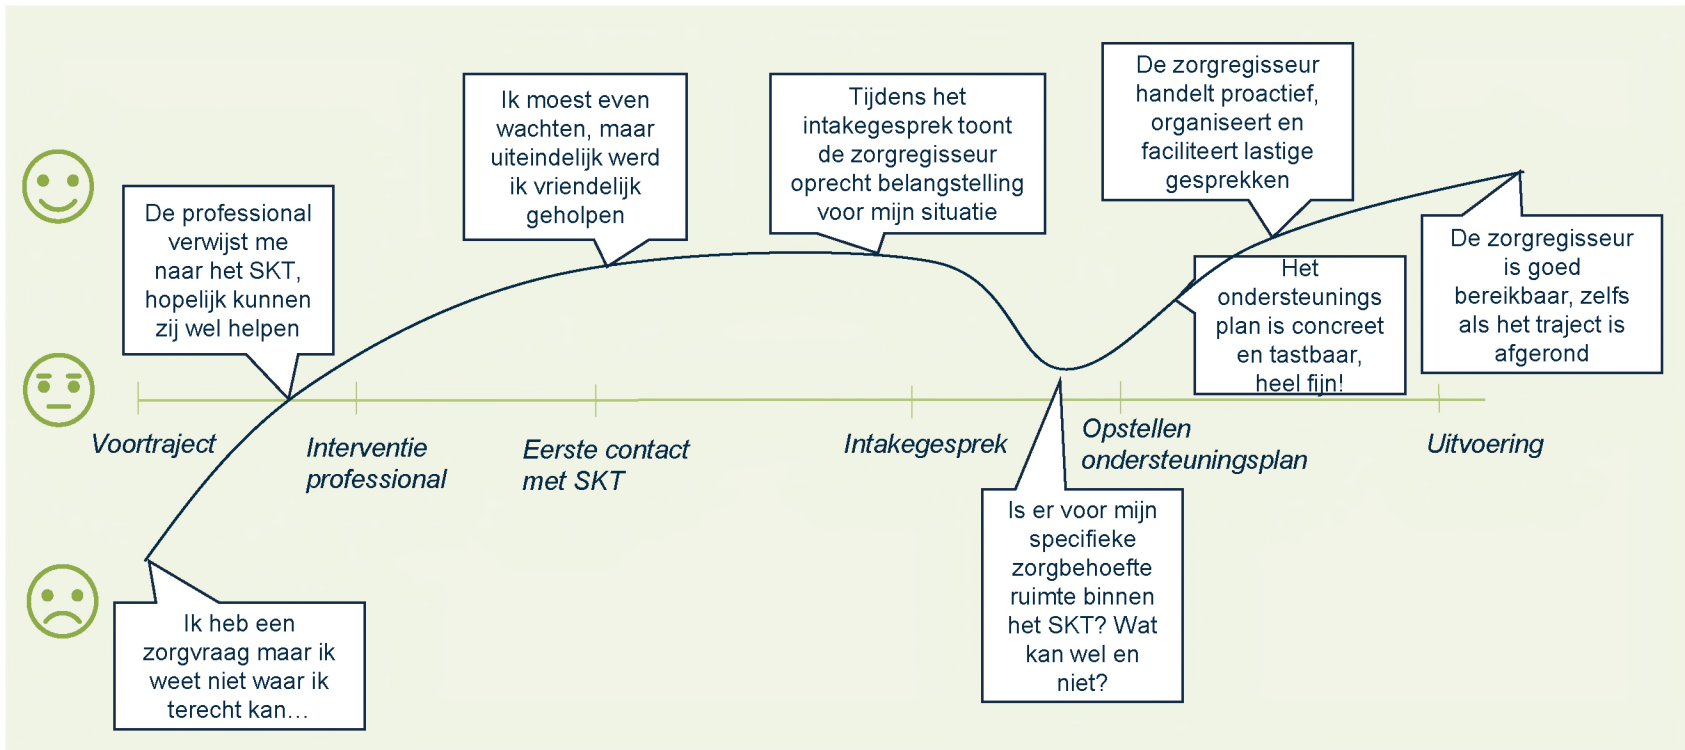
De professional verwijst me naar het SKT, hopelijk kunnen zij wel helpen

Ik moest even wachten, maar uiteindelijk werd ik vriendelijk geholpen

Tijdens het intakegesprek toont de zorgregisseur oprecht belangstelling voor mijn situatie

De zorgregisseur handelt proactief, organiseert en faciliteert lastige gesprekken

Het ondersteunings plan is concreet en tastbaar, heel fijn!

De zorgregisseur is goed bereikbaar, zelfs als het traject is afgerond

Voortraject

Interventie professional

Eerste contact met SKT

Intakegesprek

Opstellen ondersteuningsplan

Uitvoering

Is er voor mijn specifieke zorgbehoefte ruimte binnen het SKT? Wat kan wel en niet?

Ik heb een zorgvraag maar ik weet niet waar ik terecht kan…